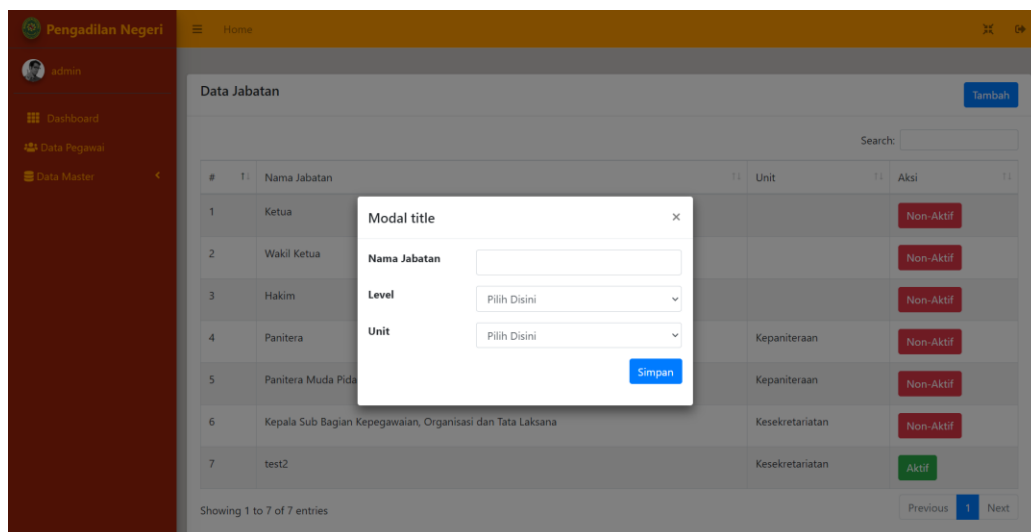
Pengadilan Negeri

Home

admin

Dashboard

Data Pegawai

Data Master

Data Jabatan

Tambah

Search:

| # | Nama Jabatan | Unit | Aksi |
|---|---|---|---|
| 1 | Ketua | | Non-Aktif |
| 2 | Wakil Ketua | | Non-Aktif |
| 3 | Hakim | | Non-Aktif |
| 4 | Panitera | Kepaniteraan | Non-Aktif |
| 5 | Panitera Muda Pida | Kepaniteraan | Non-Aktif |
| 6 | Kepala Sub Bagian Kepegawaian, Organisasi dan Tata Laksana | Kesekretariatan | Non-Aktif |
| 7 | test2 | Kesekretariatan | Aktif |

Showing 1 to 7 of 7 entries

Previous 1 Next

Modal title ×

Nama Jabatan

Level Pilih Disini

Unit Pilih Disini

Simpan